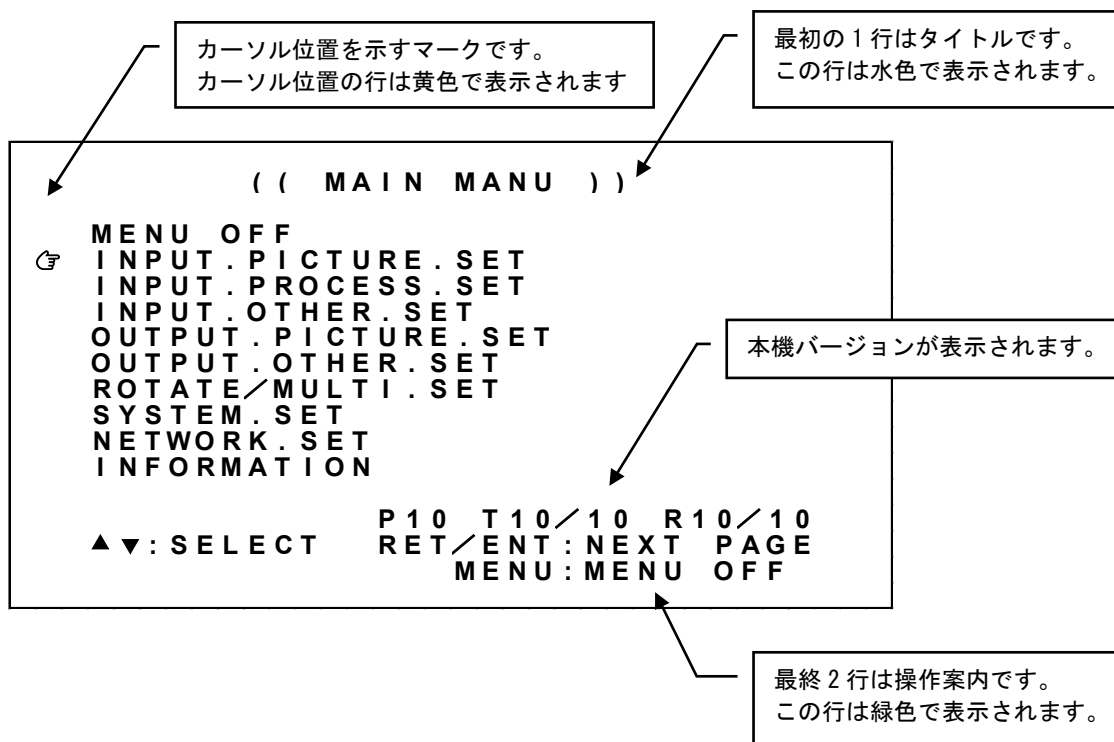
カーソル位置を示すマークです。
カーソル位置の行は黄色で表示されます

最初の 1 行はタイトルです。
この行は水色で表示されます。

(( MAIN MANU ))

MENU OFF
☞ INPUT.PICTURE.SET
INPUT.PROCESS.SET
INPUT.OTHER.SET
OUTPUT.PICTURE.SET
OUTPUT.OTHER.SET
ROTATE/MULTI.SET
SYSTEM.SET
NETWORK.SET
INFORMATION

本機バージョンが表示されます。

P10 T10/10 R10/10
▲▼:SELECT RET/ENT:NEXT PAGE
MENU:MENU OFF

最終 2 行は操作案内です。
この行は緑色で表示されます。